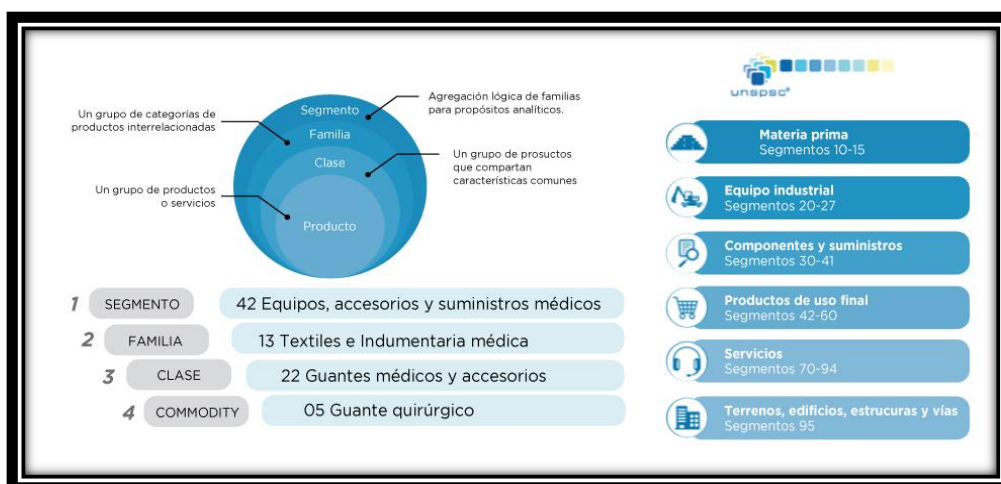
Un grupo de categorías de productos interrelacionadas

Segmento

Agregación lógica de familias para propósitos analíticos.

Familia

Clase

Un grupo de prosuctos que compartan características comunes

Un grupo de productos o servicios

Producto

| | | |
|---|---|---|
| 1 | SEGMENTO | 42 Equipos, accesorios y suministros médicos |
| 2 | FAMILIA | 13 Textiles e Indumentaria médica |
| 3 | CLASE | 22 Guantes médicos y accesorios |
| 4 | COMMODITY | 05 Guante quirúrgico |

unspsc®

Materia prima
Segmentos 10-15

Equipo industrial
Segmentos 20-27

Componentes y suministros
Segmentos 30-41

Productos de uso final
Segmentos 42-60

Servicios
Segmentos 70-94

Terrenos, edificios, estrucuras y vías
Segmentos 95